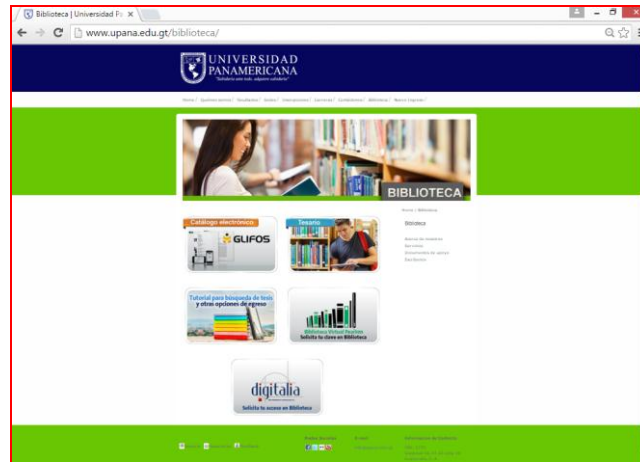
Biblioteca | Universidad Pa

www.upana.edu.gt/biblioteca/

UNIVERSIDAD PANAMERICANA

"Sabiduría ante todo, adquiere sabiduría"

Home | Quiénes somos | Estudiantes | Sedes | Interacciones | Servicios | Contáctenos | Biblioteca | Nuevo Ingreso

BIBLIOTECA

Catálogo electrónico

GLIFOS

Tesario

Home | Biblioteca

Biblioteca

Tutorial para búsqueda de tesis y otras opciones de egreso

Biblioteca Virtual Pearson
Solicita tu clave en Biblioteca

digitalia
Solicita tu acceso en Biblioteca

Redes Sociales

E-mail

Información de Contacto